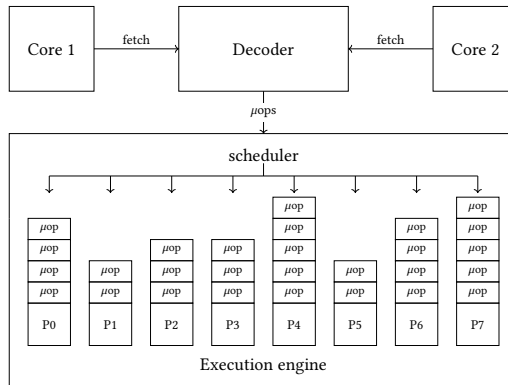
Core 1

fetch

Decoder

fetch

Core 2

$\mu$ops

scheduler

$\mu$op
$\mu$op
$\mu$op
$\mu$op
P0

$\mu$op
$\mu$op
P1

$\mu$op
$\mu$op
$\mu$op
P2

$\mu$op
$\mu$op
$\mu$op
P3

$\mu$op
$\mu$op
$\mu$op
$\mu$op
$\mu$op
P4

$\mu$op
$\mu$op
P5

$\mu$op
$\mu$op
$\mu$op
$\mu$op
P6

$\mu$op
$\mu$op
$\mu$op
$\mu$op
$\mu$op
P7

Execution engine